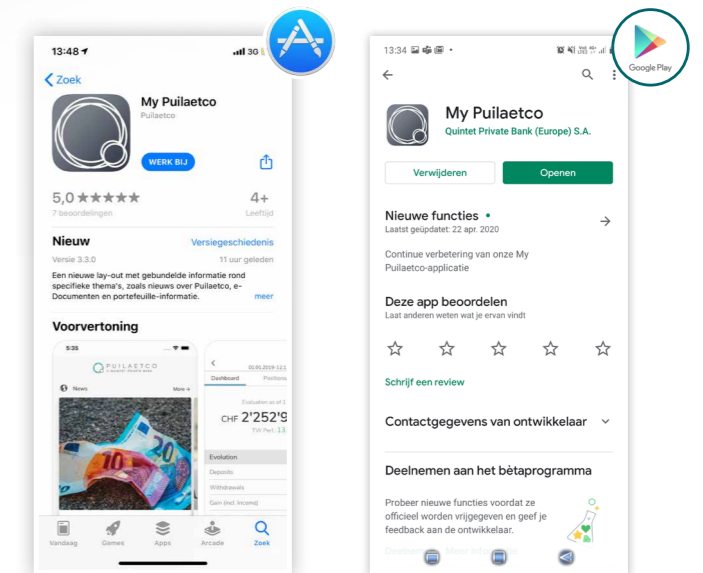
13:48 3G

Zoek

My Puilaetco
Puilaetco

WERK BIJ

5,0 ★★★★★
7 beoordelingen

4+
Leeftijd

Nieuw
Versiegeschiedenis

Versie 3.3.0
11 uur geleden

Een nieuwe lay-out met gebundelde informatie rond specifieke thema's, zoals nieuws over Puilaetco, e-Documenten en portefeuille-informatie.
meer

Voorvertoning

5:35

PUILAETCO

News
More

Dashboard
Positions

CHF 2'252'9

Evolution
Deposits
Withdrawals
Gain (incl. income)

Vandaag
Games
Apps
Arcade
Zoek

13:34

Google Play

My Puilaetco
Quintet Private Bank (Europe) S.A.

Verwijderen
Openen

Nieuwe functies •
Laatst geüpdatet: 22 apr. 2020

Continue verbetering van onze My Puilaetco-applicatie

Deze app beoordelen
Laat anderen weten wat je ervan vindt

Schrijf een review

Contactgegevens van ontwikkelaar

Deelnemen aan het bètaprogramma

Probeer nieuwe functies voordat ze officieel worden vrijgegeven en geef je feedback aan de ontwikkelaar.